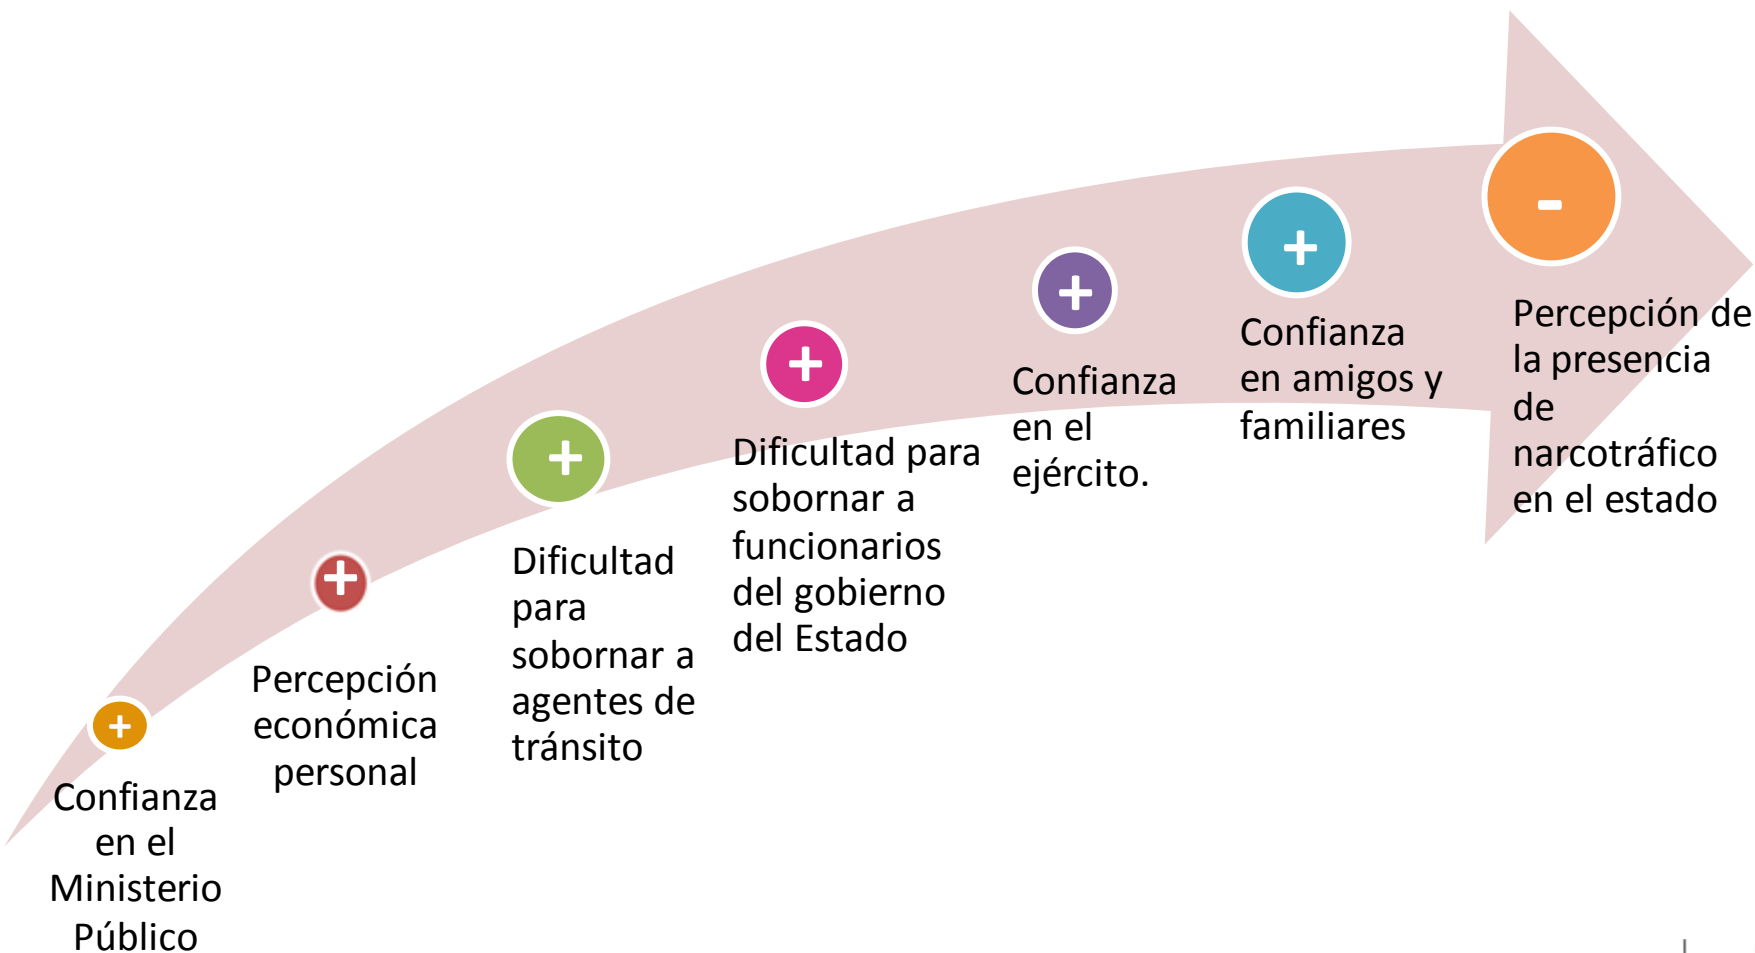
+
Confianza en el Ministerio Público

+
Percepción económica personal

+
Dificultad para sobornar a agentes de tránsito

+
Dificultad para sobornar a funcionarios del gobierno del Estado

+
Confianza en el ejército.

+
Confianza en amigos y familiares

-
Percepción de la presencia de narcotráfico en el estado